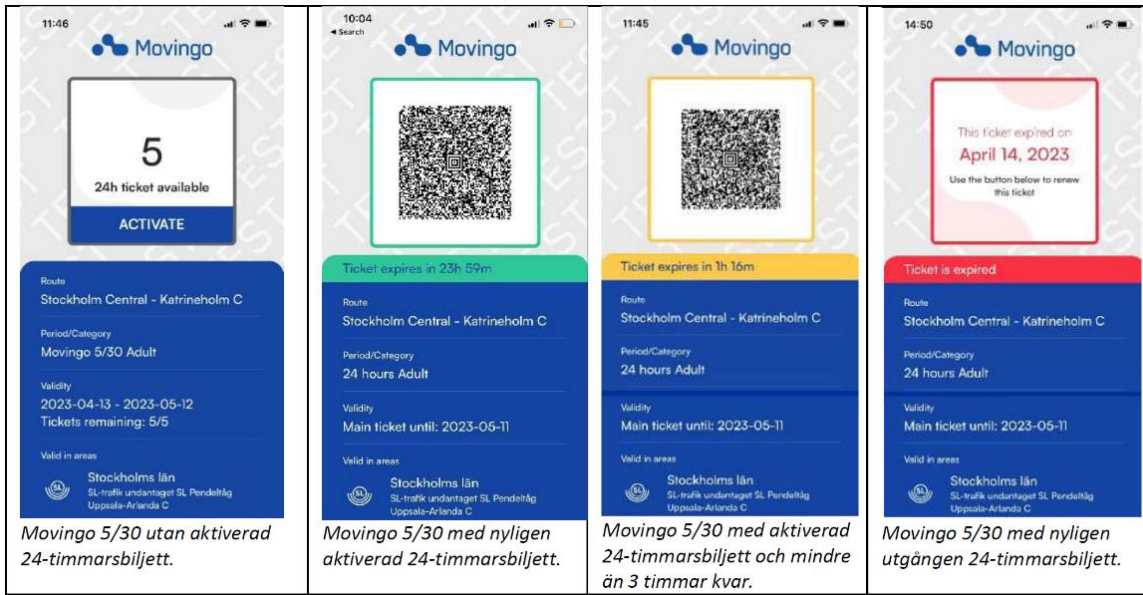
| | | | |
|---|---|---|---|
| 11:46 Movingo 5 24h ticket available ACTIVATE Route Stockholm Central - Katrineholm C Period/Category Movingo 5/30 Adult Validity 2023-04-13 - 2023-05-12 Tickets remaining: 5/5 Valid in areas Stockholms län SL-trafik undantaget SL Pendeltåg Uppsala-Arlanda C | 10:04 ◂ Search Movingo Ticket expires in 23h 59m Route Stockholm Central - Katrineholm C Period/Category 24 hours Adult Validity Main ticket until: 2023-05-11 Valid in areas Stockholms län SL-trafik undantaget SL Pendeltåg Uppsala-Arlanda C | 11:45 Movingo Ticket expires in 1h 16m Route Stockholm Central - Katrineholm C Period/Category 24 hours Adult Validity Main ticket until: 2023-05-11 Valid in areas Stockholms län SL-trafik undantaget SL Pendeltåg Uppsala-Arlanda C | 14:50 Movingo This ticket expired on April 14, 2023 Use the button below to renew this ticket Ticket is expired Route Stockholm Central - Katrineholm C Period/Category 24 hours Adult Validity Main ticket until: 2023-05-11 Valid in areas Stockholms län SL-trafik undantaget SL Pendeltåg Uppsala-Arlanda C |
| Movingo 5/30 utan aktiverad 24-timmarsbiljett. | Movingo 5/30 med nyligen aktiverad 24-timmarsbiljett. | Movingo 5/30 med aktiverad 24-timmarsbiljett och mindre än 3 timmar kvar. | Movingo 5/30 med nyligen utgången 24-timmarsbiljett. |